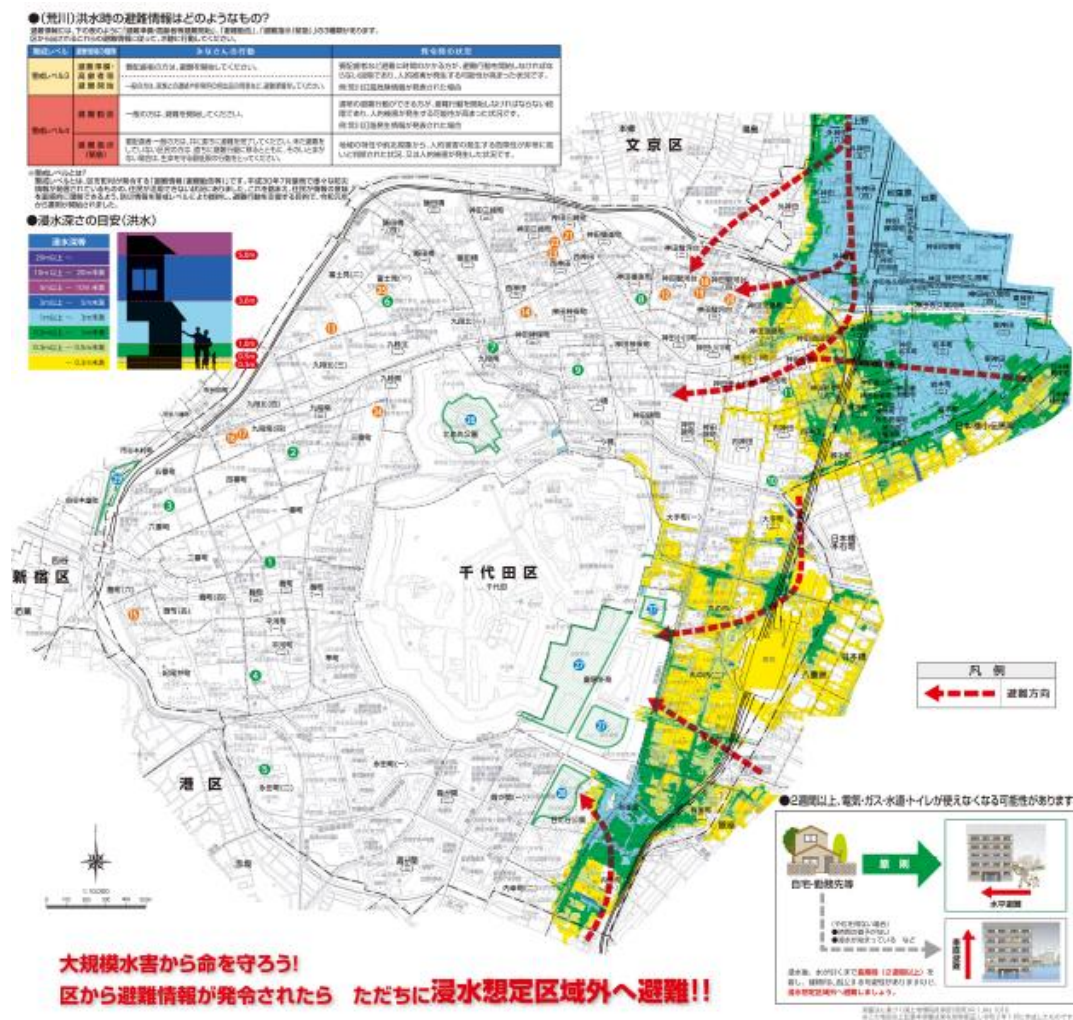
●(荒川)洪水時の避難情報はどのようなもの?

| 警戒レベル | 避難情報の種類 | みなさんの行動 | 発令時の状況 |
|---|---|---|---|
| 警戒レベル3 | 避難準備・高齢者等避難開始 | 要配慮者の方は、避難を開始してください。 | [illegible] |
| 警戒レベル4 | 避難勧告 | 一般の方は、避難を開始してください。 | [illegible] |
| 警戒レベル4 | 避難指示(緊急) | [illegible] | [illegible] |

●浸水深さの目安(洪水)

| 浸水深等 |
|---|
| 20m以上 ~ |
| 10m以上 ~ 20m未満 |
| 5m以上 ~ 10m未満 |
| 3m以上 ~ 5m未満 |
| 1m以上 ~ 3m未満 |
| 0.5m以上 ~ 1m未満 |
| 0.3m以上 ~ 0.5m未満 |
| ~ 0.3m未満 |

5.0m
3.0m
1.0m
0.5m
0.3m

文京区

千代田区

新宿区

港区

凡例
避難方向

●2週間以上、電気・ガス・水道・トイレが使えなくなる可能性があります

自宅・勤務先等

避難

水平避難

垂直避難

大規模水害から命を守ろう!
区から避難情報が発令されたら　ただちに浸水想定区域外へ避難!!